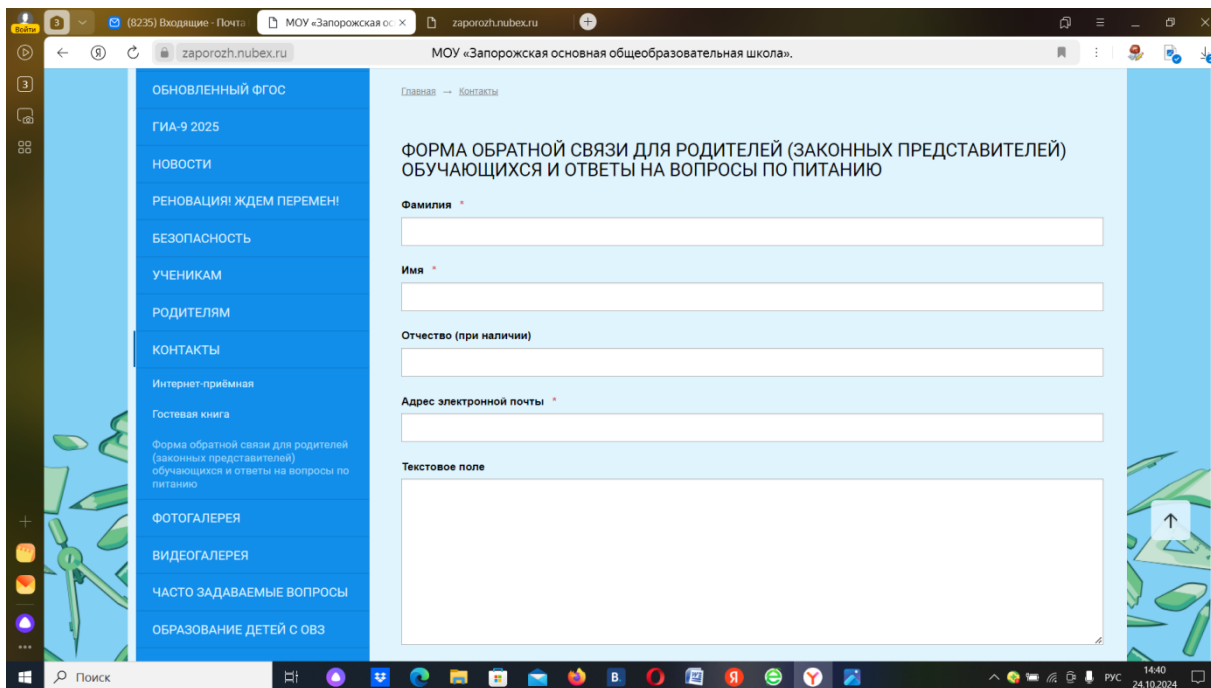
Войти 3 (8235) Входящие - Почта МОУ «Запорожская ос × zaporozh.nubex.ru

zaporozh.nubex.ru МОУ «Запорожская основная общеобразовательная школа».

3

ОБНОВЛЕННЫЙ ФГОС
ГИА-9 2025
НОВОСТИ
РЕНОВАЦИЯ! ЖДЕМ ПЕРЕМЕН!
БЕЗОПАСНОСТЬ
УЧЕНИКАМ
РОДИТЕЛЯМ
КОНТАКТЫ
Интернет-приёмная
Гостевая книга
Форма обратной связи для родителей (законных представителей) обучающихся и ответы на вопросы по питанию
ФОТОГАЛЕРЕЯ
ВИДЕОГАЛЕРЕЯ
ЧАСТО ЗАДАВАЕМЫЕ ВОПРОСЫ
ОБРАЗОВАНИЕ ДЕТЕЙ С ОВЗ

Главная → Контакты

ФОРМА ОБРАТНОЙ СВЯЗИ ДЛЯ РОДИТЕЛЕЙ (ЗАКОННЫХ ПРЕДСТАВИТЕЛЕЙ) ОБУЧАЮЩИХСЯ И ОТВЕТЫ НА ВОПРОСЫ ПО ПИТАНИЮ

Фамилия *

Имя *

Отчество (при наличии)

Адрес электронной почты *

Текстовое поле

Поиск

РУС 14:40 24.10.2024